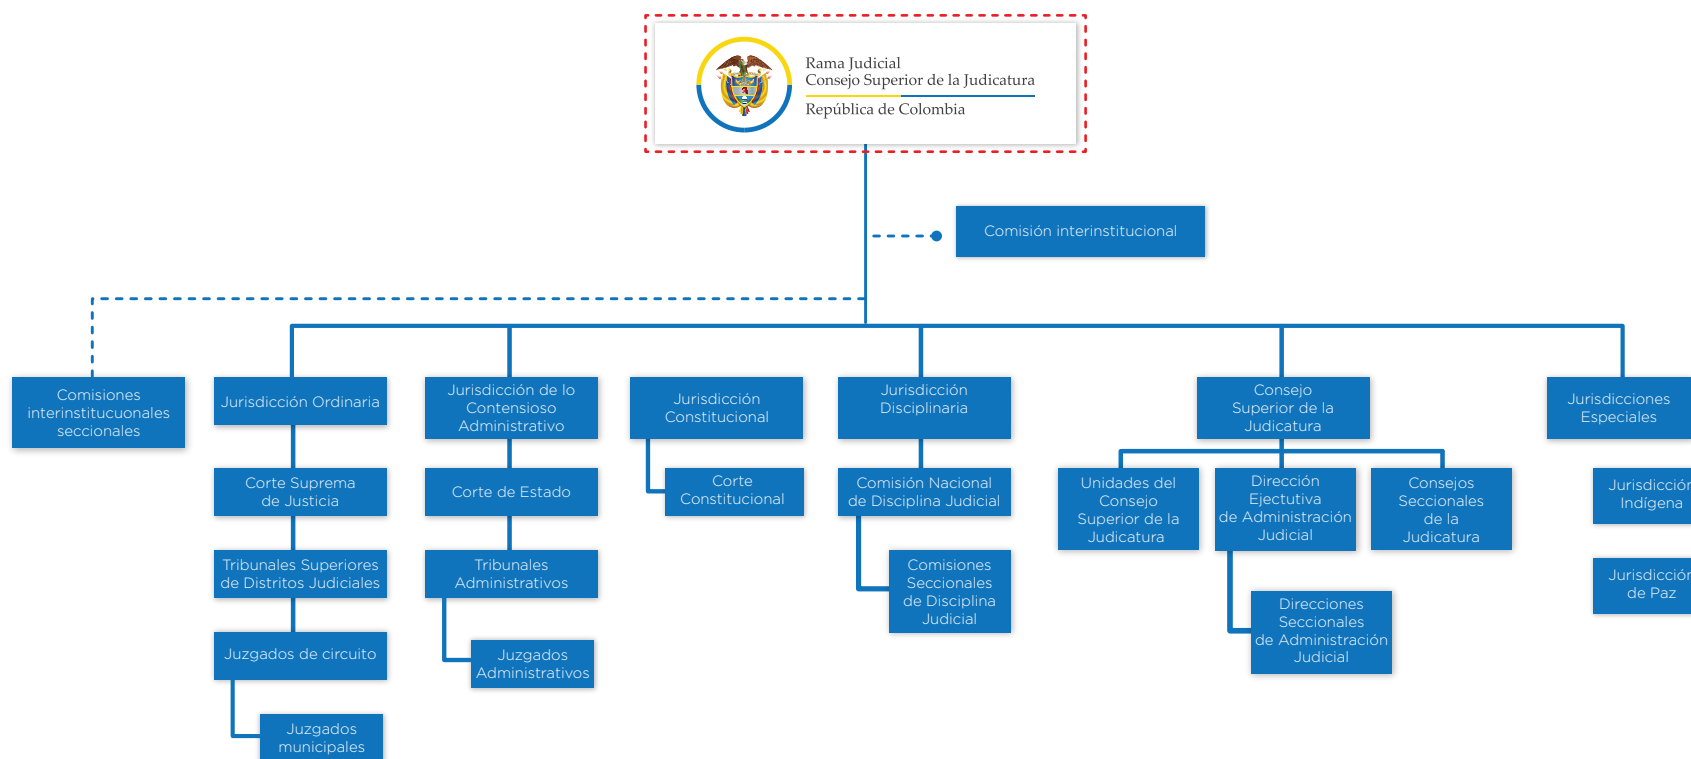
Rama Judicial
Consejo Superior de la Judicatura
República de Colombia

Comisión interinstitucional

Comisiones interinstitucuonales seccionales

Jurisdicción Ordinaria

Corte Suprema de Justicia

Tribunales Superiores de Distritos Judiciales

Juzgados de circuito

Juzgados municipales

Jurisdicción de lo Contensioso Administrativo

Corte de Estado

Tribunales Administrativos

Juzgados Administrativos

Jurisdicción Constitucional

Corte Constitucional

Jurisdicción Disciplinaria

Comisión Nacional de Disciplina Judicial

Comisiones Seccionales de Disciplina Judicial

Consejo Superior de la Judicatura

Unidades del Consejo Superior de la Judicatura

Dirección Ejectutiva de Administración Judicial

Direcciones Seccionales de Administración Judicial

Consejos Seccionales de la Judicatura

Jurisdicciones Especiales

Jurisdicción Indígena

Jurisdicción de Paz